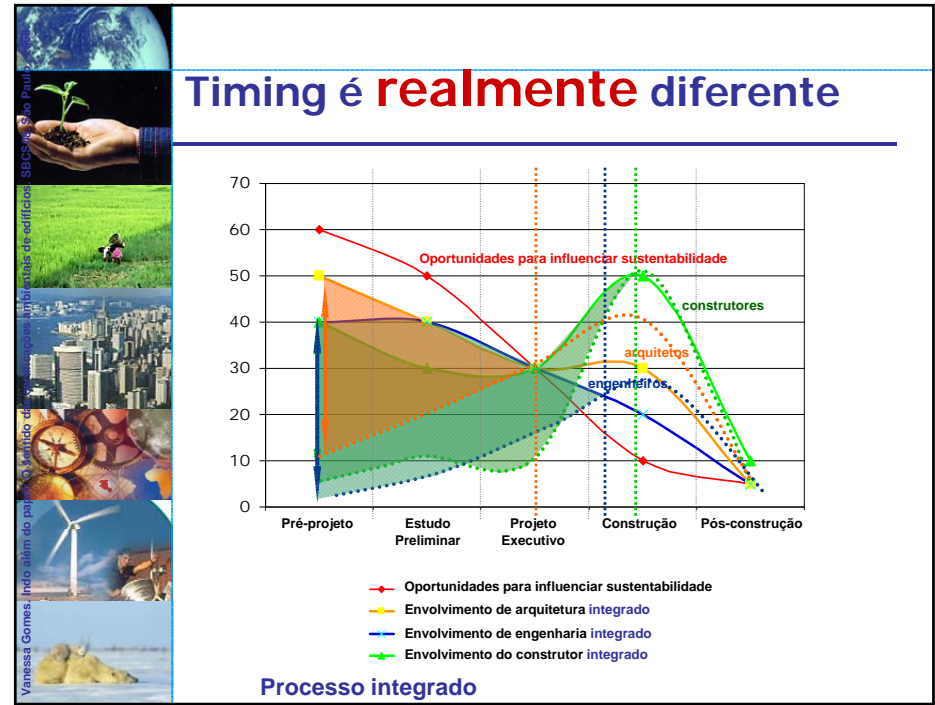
Timing é realmente diferente

70
60
50
40
30
20
10
0

Oportunidades para influenciar sustentabilidade
construtores
arquitetos
engenheiros

Pré-projeto
Estudo Preliminar
Projeto Executivo
Construção
Pós-construção

Oportunidades para influenciar sustentabilidade
Envolvimento de arquitetura integrado
Envolvimento de engenharia integrado
Envolvimento do construtor integrado

Processo integrado

Vanessa Gomes. Indo além do pa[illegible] do sentido de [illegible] ambientais de edifícios. SBCS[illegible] São Paulo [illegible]